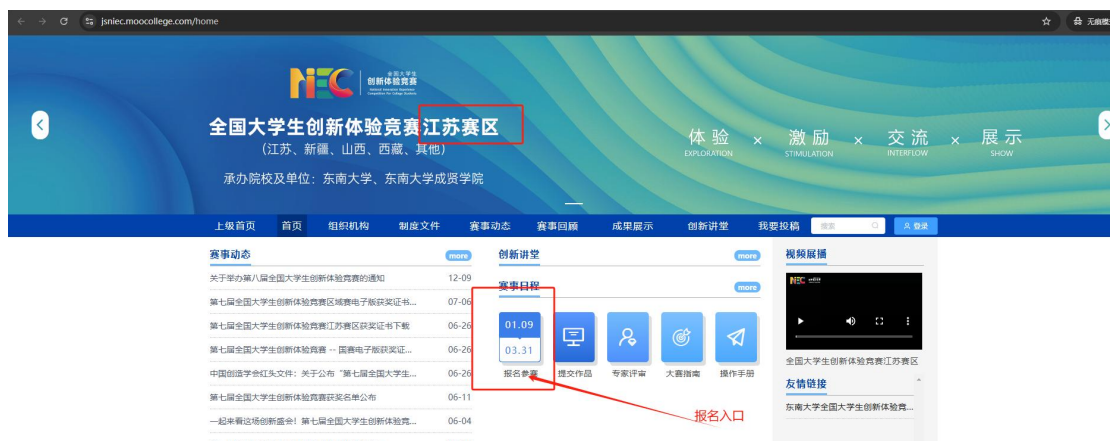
jsniec.moocollege.com/home

无痕模

全国大学生创新体验竞赛

全国大学生创新体验竞赛江苏赛区
（江苏、新疆、山西、西藏、其他）
承办院校及单位：东南大学、东南大学成贤学院

体验 EXPLORATION × 激励 STIMULATION × 交流 INTERFLOW × 展示 SHOW

上级首页 首页 组织机构 制度文件 赛事动态 赛事回顾 成果展示 创新讲堂 我要投稿 搜索 登录

赛事动态 more
关于举办第八届全国大学生创新体验竞赛的通知 12-09
第七届全国大学生创新体验竞赛区域赛电子版获奖证书... 07-06
第七届全国大学生创新体验竞赛江苏赛区获奖证书下载 06-26
第七届全国大学生创新体验竞赛 -- 国赛电子版获奖证... 06-26
中国创造学会红头文件：关于公布"第七届全国大学生... 06-26
第七届全国大学生创新体验竞赛获奖名单公布 06-11
一起来看这场创新盛会！第七届全国大学生创新体验竞... 06-04

创新讲堂 more
赛事日程 more
01.09
03.31
报名参赛 提交作品 专家评审 大赛指南 操作手册

报名入口

视频展播
全国大学生创新体验竞赛江苏赛区
友情链接
东南大学全国大学生创新体验竞...